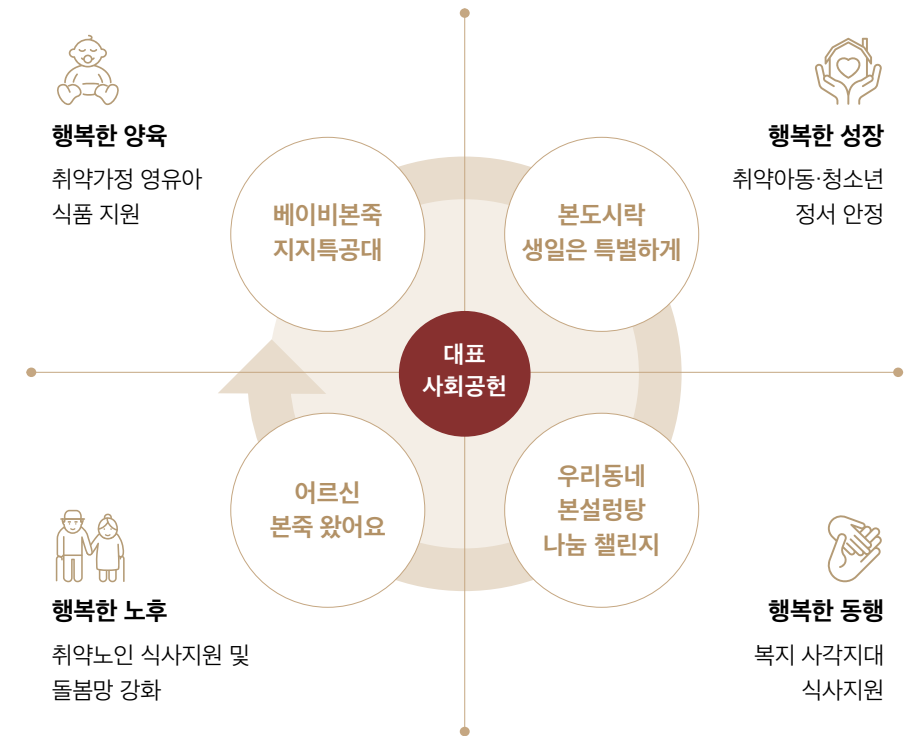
행복한 양육
취약가정 영유아 식품 지원

행복한 성장
취약아동·청소년 정서 안정

베이비본죽 지지특공대

본도시락 생일은 특별하게

대표 사회공헌

어르신 본죽 왔어요

우리동네 본설렁탕 나눔 챌린지

행복한 노후
취약노인 식사지원 및 돌봄망 강화

행복한 동행
복지 사각지대 식사지원